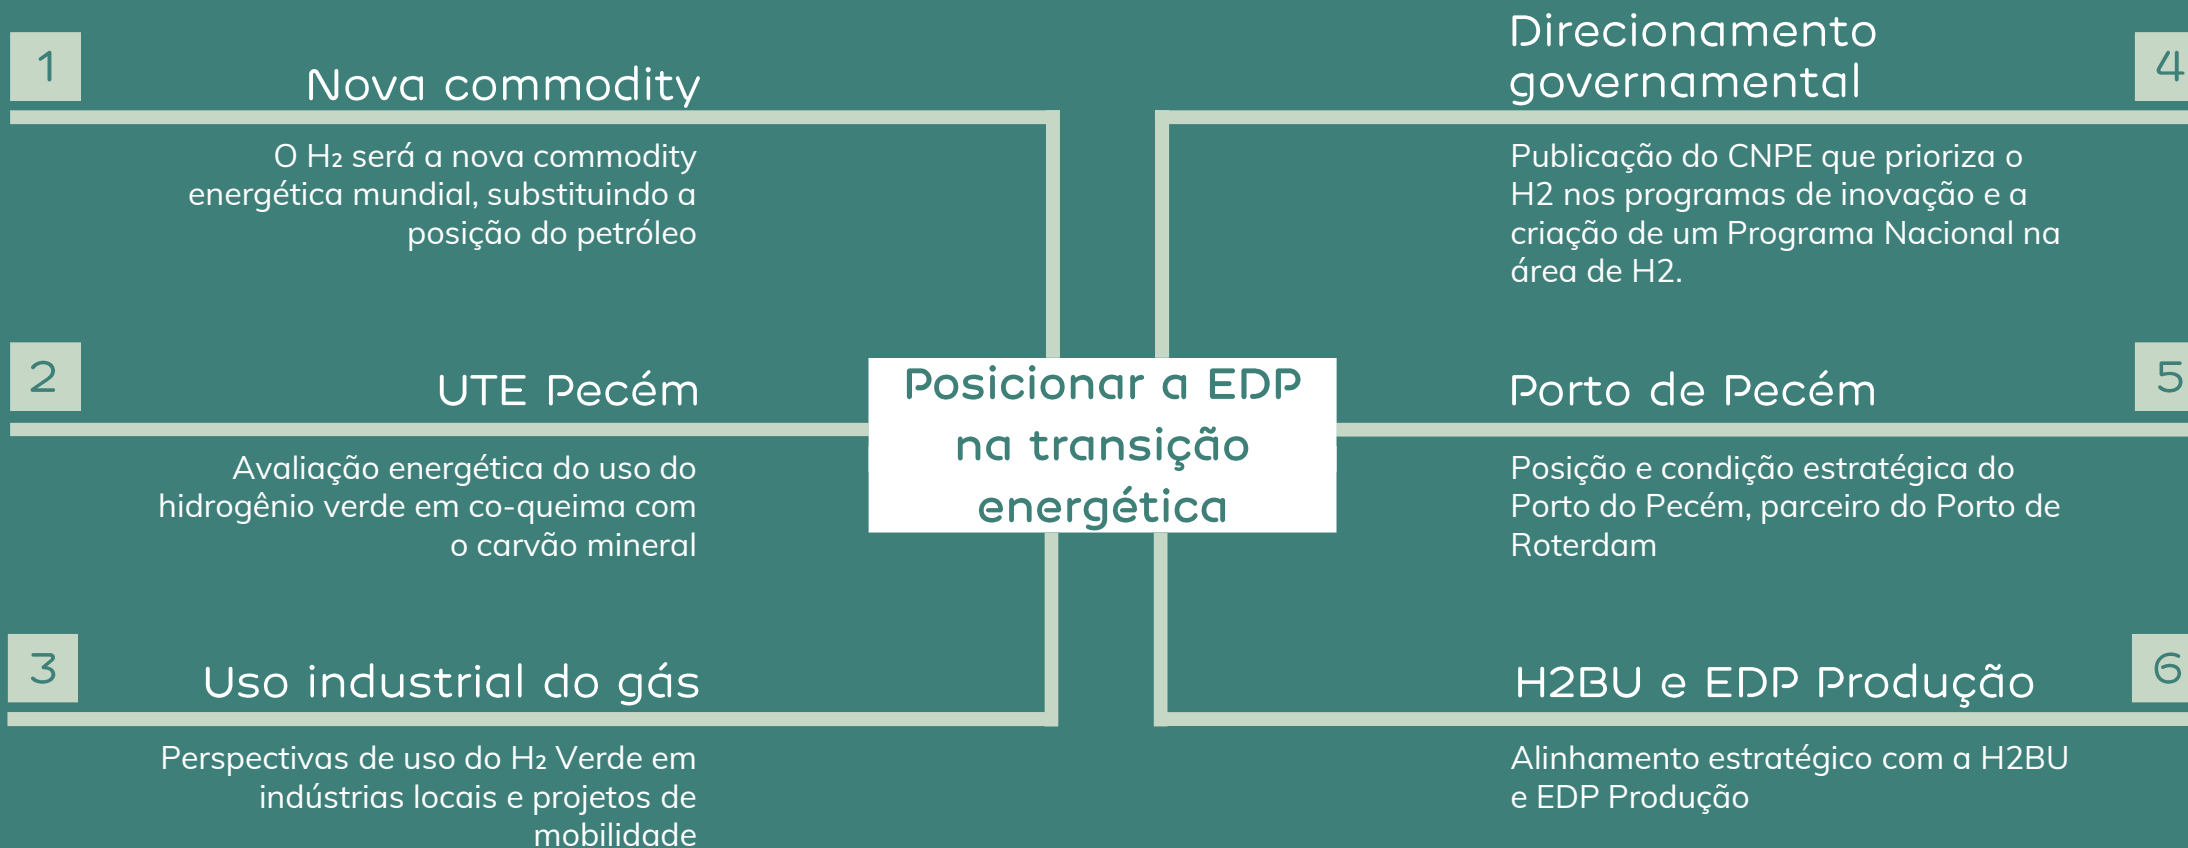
1

Nova commodity

O $H_2$ será a nova commodity energética mundial, substituindo a posição do petróleo

2

UTE Pecém

Avaliação energética do uso do hidrogênio verde em co-queima com o carvão mineral

3

Uso industrial do gás

Perspectivas de uso do $H_2$ Verde em indústrias locais e projetos de mobilidade

Posicionar a EDP na transição energética

Direcionamento governamental

4

Publicação do CNPE que prioriza o H2 nos programas de inovação e a criação de um Programa Nacional na área de H2.

Porto de Pecém

5

Posição e condição estratégica do Porto do Pecém, parceiro do Porto de Roterdam

H2BU e EDP Produção

6

Alinhamento estratégico com a H2BU e EDP Produção